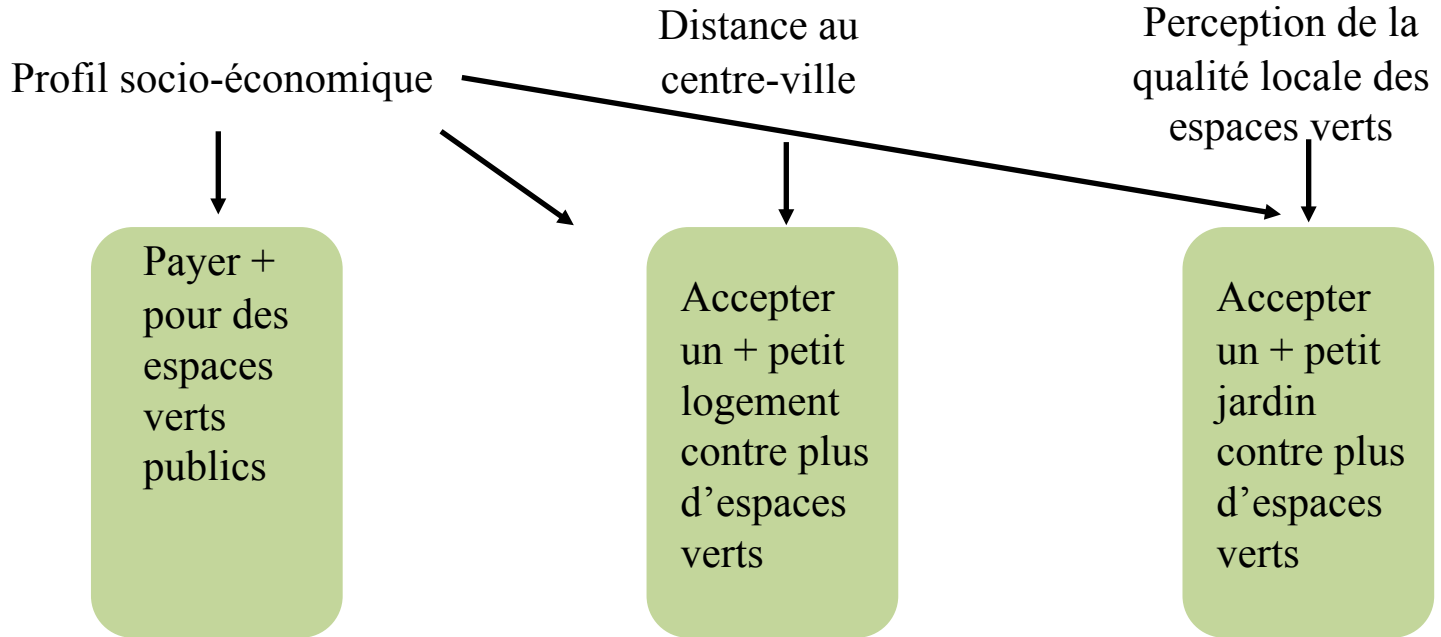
Profil socio-économique

Distance au centre-ville

Perception de la qualité locale des espaces verts

Payer + pour des espaces verts publics

Accepter un + petit logement contre plus d’espaces verts

Accepter un + petit jardin contre plus d’espaces verts